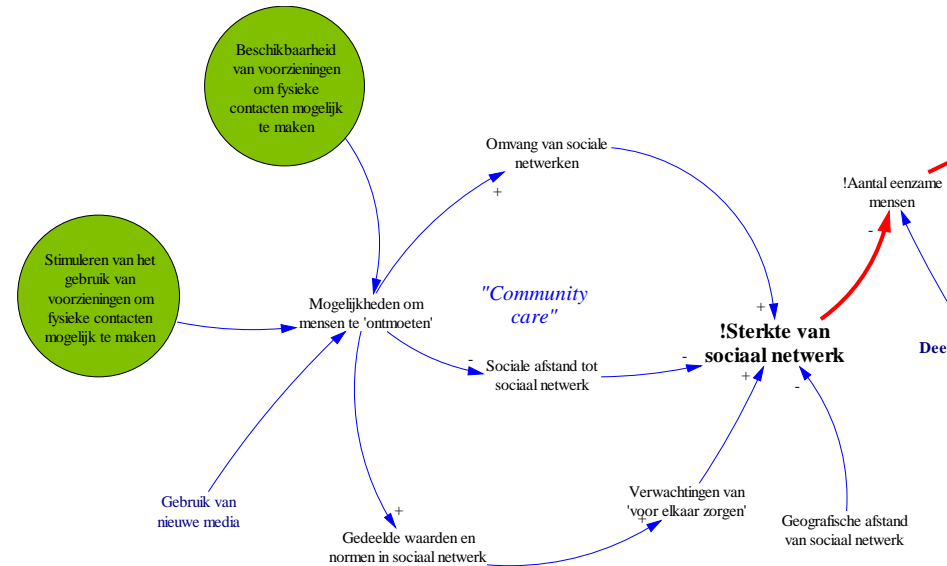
Beschikbaarheid van voorzieningen om fysieke contacten mogelijk te maken

Stimuleren van het gebruik van voorzieningen om fysieke contacten mogelijk te maken

Omvang van sociale netwerken

+

Mogelijkheden om mensen te 'ontmoeten'

"Community care"

!Aantal eenzame mensen

-

+

!Sterkte van sociaal netwerk

Dee

-

Sociale afstand tot sociaal netwerk

-

+

-

Gebruik van nieuwe media

+

Gedeelde waarden en normen in sociaal netwerk

Verwachtingen van 'voor elkaar zorgen'

+

Geografische afstand van sociaal netwerk